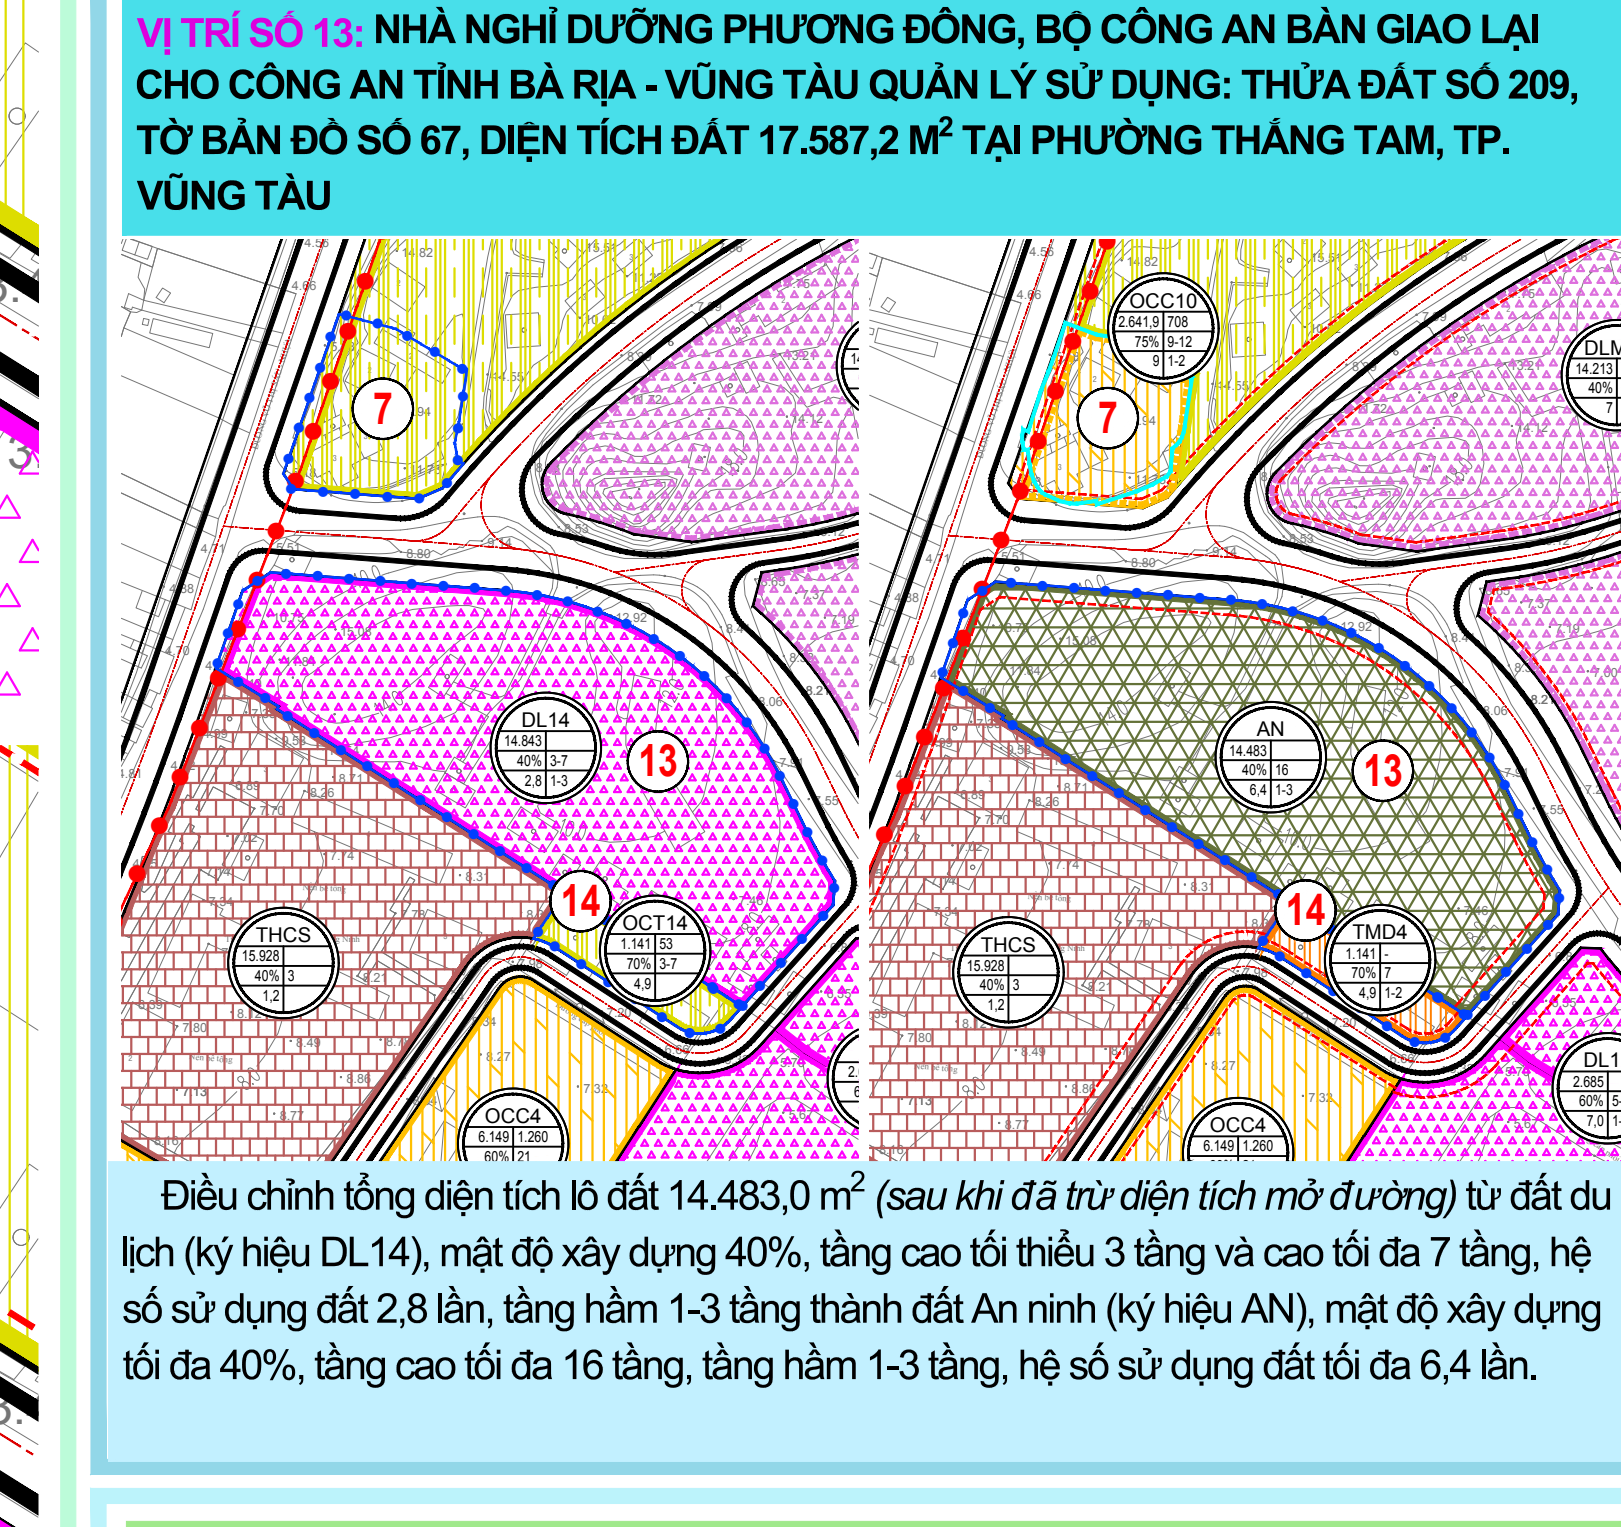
VỊ TRÍ SỐ 13: NHÀ NGHỈ DƯỠNG PHƯƠNG ĐÔNG, BỘ CÔNG AN BÀN GIAO LẠI CHO CÔNG AN TỈNH BÀ RỊA - VŨNG TÀU QUẢN LÝ SỬ DỤNG: THỬA ĐẤT SỐ 209, TỜ BẢN ĐỒ SỐ 67, DIỆN TÍCH ĐẤT 17.587,2 M$^2$ TẠI PHƯỜNG THẮNG TAM, TP. VŨNG TÀU

7
DL14
14.843
40% 3-7
2,8 1-3
13
14
OCT14
1.141 53
70% 3-7
4,9
THCS
15.928
40% 3
1,2
OCC4
6.149 1.260
60% 21

OCC10
2.641,9 708
75% 9-12
9 1-2
7
DLM
14.213
40%
7
AN
14.483
40% 16
6,4 1-3
13
14
TMD4
1.141 -
70% 7
4,9 1-2
THCS
15.928
40% 3
1,2
OCC4
6.149 1.260
DL1
2.685
60%
7,0

Điều chỉnh tổng diện tích lô đất 14.483,0 m$^2$ (sau khi đã trừ diện tích mở đường) từ đất du lịch (ký hiệu DL14), mật độ xây dựng 40%, tầng cao tối thiểu 3 tầng và cao tối đa 7 tầng, hệ số sử dụng đất 2,8 lần, tầng hầm 1-3 tầng thành đất An ninh (ký hiệu AN), mật độ xây dựng tối đa 40%, tầng cao tối đa 16 tầng, tầng hầm 1-3 tầng, hệ số sử dụng đất tối đa 6,4 lần.